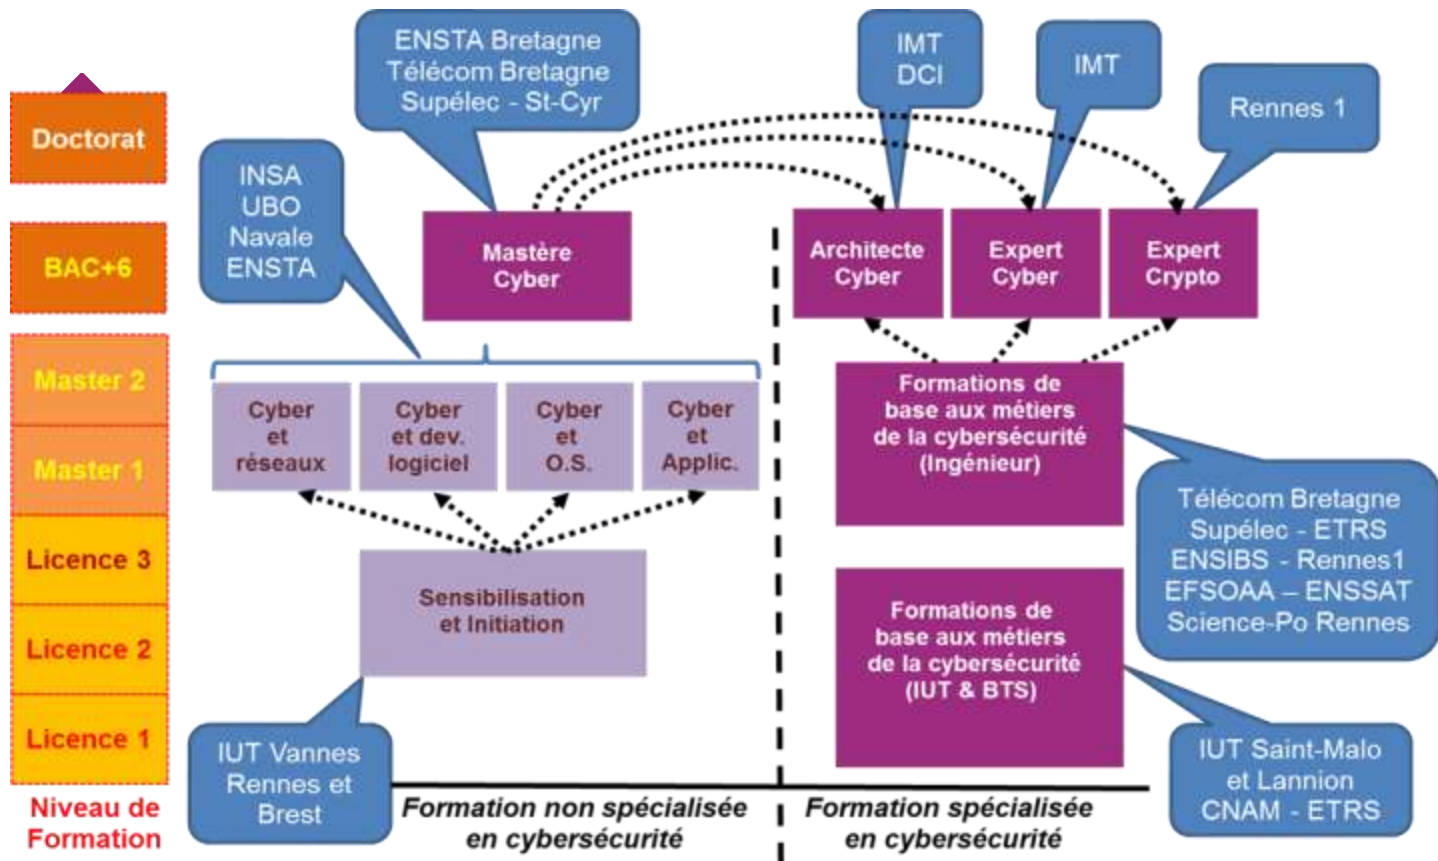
Doctorat

BAC+6

Master 2

Master 1

Licence 3

Licence 2

Licence 1

Niveau de Formation

ENSTA Bretagne
Télécom Bretagne
Supélec - St-Cyr

INSA
UBO
Navale
ENSTA

Mastère Cyber

IMT
DCI

IMT

Rennes 1

Architecte Cyber

Expert Cyber

Expert Crypto

Cyber et réseaux

Cyber et dev. logiciel

Cyber et O.S.

Cyber et Applic.

Formations de base aux métiers de la cybersécurité (Ingénieur)

Télécom Bretagne
Supélec - ETRS
ENSIBS - Rennes1
EFSOAA – ENSSAT
Science-Po Rennes

Sensibilisation et Initiation

Formations de base aux métiers de la cybersécurité (IUT & BTS)

IUT Vannes Rennes et Brest

IUT Saint-Malo et Lannion
CNAM - ETRS

Formation non spécialisée en cybersécurité

Formation spécialisée en cybersécurité